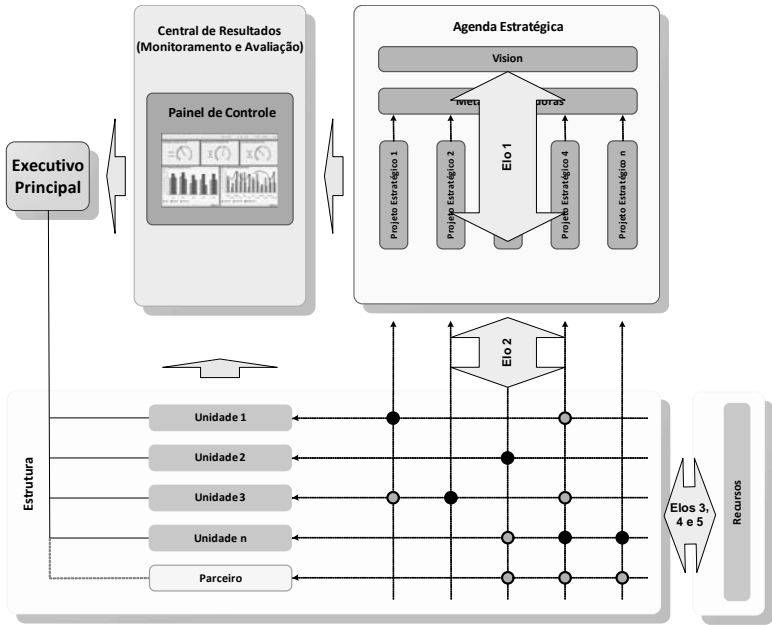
Central de Resultados (Monitoramento e Avaliação)

Painel de Controle

Agenda Estratégica

Vision

Meta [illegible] adoras

Elo 1

Projeto Estratégico 1

Projeto Estratégico 2

Projeto Estratégico 4

Projeto Estratégico n

Executivo Principal

Elo 2

Estrutura

Unidade 1

Unidade 2

Unidade 3

Unidade n

Parceiro

Elos 3, 4 e 5

Recursos